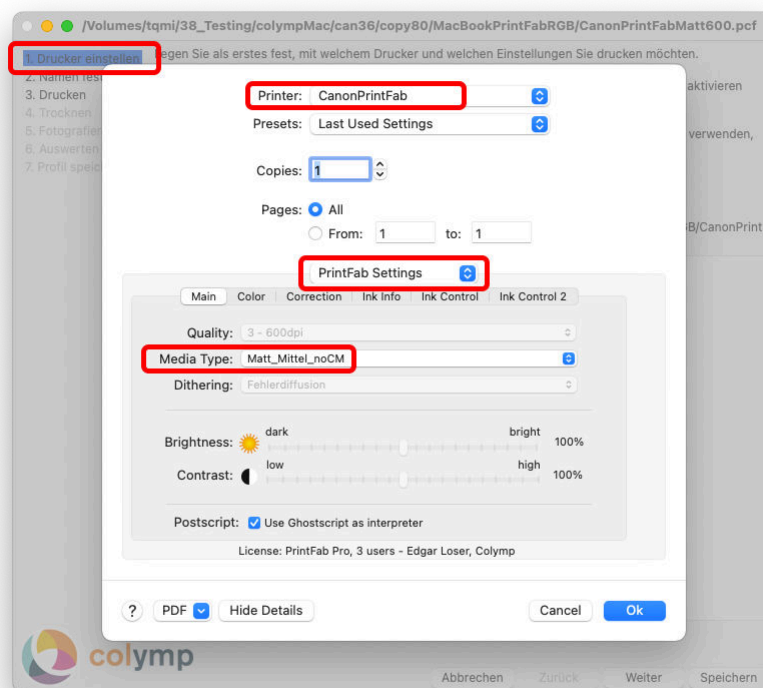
/Volumes/tqmi/38_Testing/colympMac/can36/copy80/MacBookPrintFabRGB/CanonPrintFabMatt600.pcf

1. Drucker einstellen
2. Namen fest
3. Drucken
4. Trocknen
5. Fotografier
6. Auswerten
7. Profil speic

egen Sie als erstes fest, mit welchem Drucker und welchen Einstellungen Sie drucken möchten.

aktivieren

verwenden,

B/CanonPrint

Printer: CanonPrintFab
Presets: Last Used Settings

Copies: 1

Pages: All
From: 1 to: 1

PrintFab Settings

Main | Color | Correction | Ink Info | Ink Control | Ink Control 2

Quality: 3 - 600dpi
Media Type: Matt_Mittel_noCM
Dithering: Fehlerdiffusion

Brightness: dark bright 100%
Contrast: low high 100%

Postscript: Use Ghostscript as interpreter

License: PrintFab Pro, 3 users - Edgar Loser, Colymp

? PDF Hide Details Cancel Ok

colymp

Abbrechen Zurück Weiter Speichern